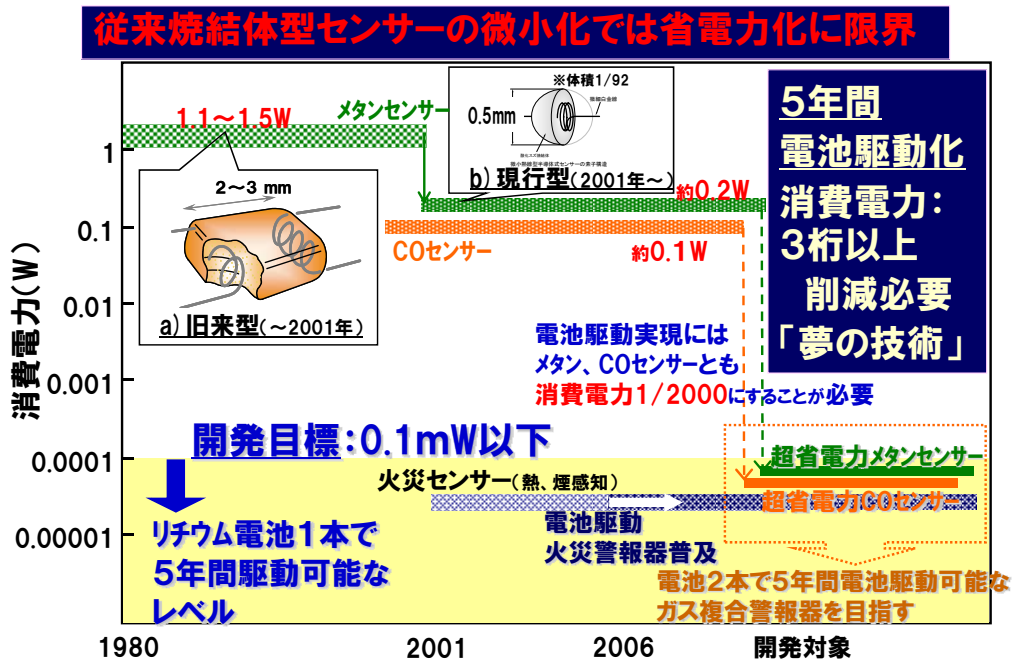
従来焼結体型センサーの微小化では省電力化に限界

消費電力(W)

1
0.1
0.01
0.001
0.0001
0.00001

1.1～1.5W

メタンセンサー

※体積1/92

0.5mm

b) 現行型(2001年～)

約0.2W

COセンサー

約0.1W

2～3 mm

a) 旧来型(～2001年)

5年間
電池駆動化
消費電力:
3桁以上
削減必要
「夢の技術」

電池駆動実現には
メタン、COセンサーとも
消費電力1/2000にすることが必要

開発目標:0.1mW以下

超省電力メタンセンサー

超省電力COセンサー

火災センサー(熱、煙感知)

リチウム電池1本で
5年間駆動可能な
レベル

電池駆動
火災警報器普及

電池2本で5年間電池駆動可能な
ガス複合警報器を目指す

1980
2001
2006
開発対象